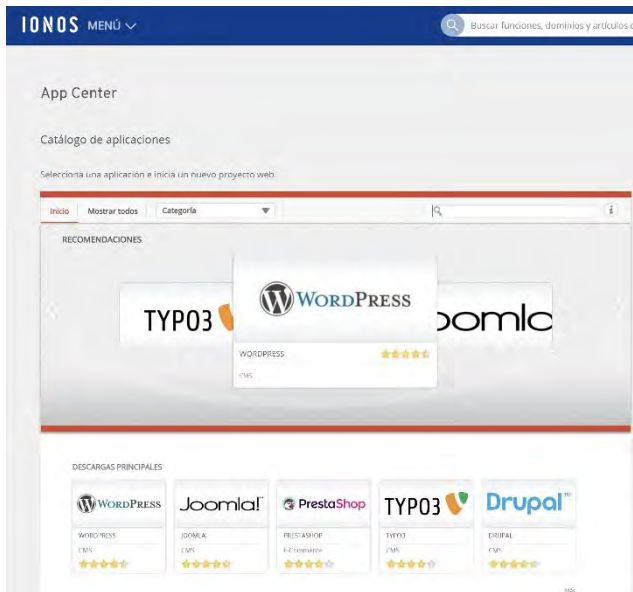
IONOS MENÚ

Buscar funciones, dominios y artículos c

App Center

Catálogo de aplicaciones

Selecciona una aplicación e inicia un nuevo proyecto web.

Inicio | Mostrar todos | Categoría

RECOMENDACIONES

TYPO3

WORDPRESS

WORDPRESS

CMS

oomla

DESCARGAS PRINCIPALES

WORDPRESS
WORDPRESS
CMS

Joomla!
JOOMLA
CMS

PrestaShop
PRESTASHOP
E-Commerce

TYPO3
TYPO3
CMS

Drupal
DRUPAL
CMS